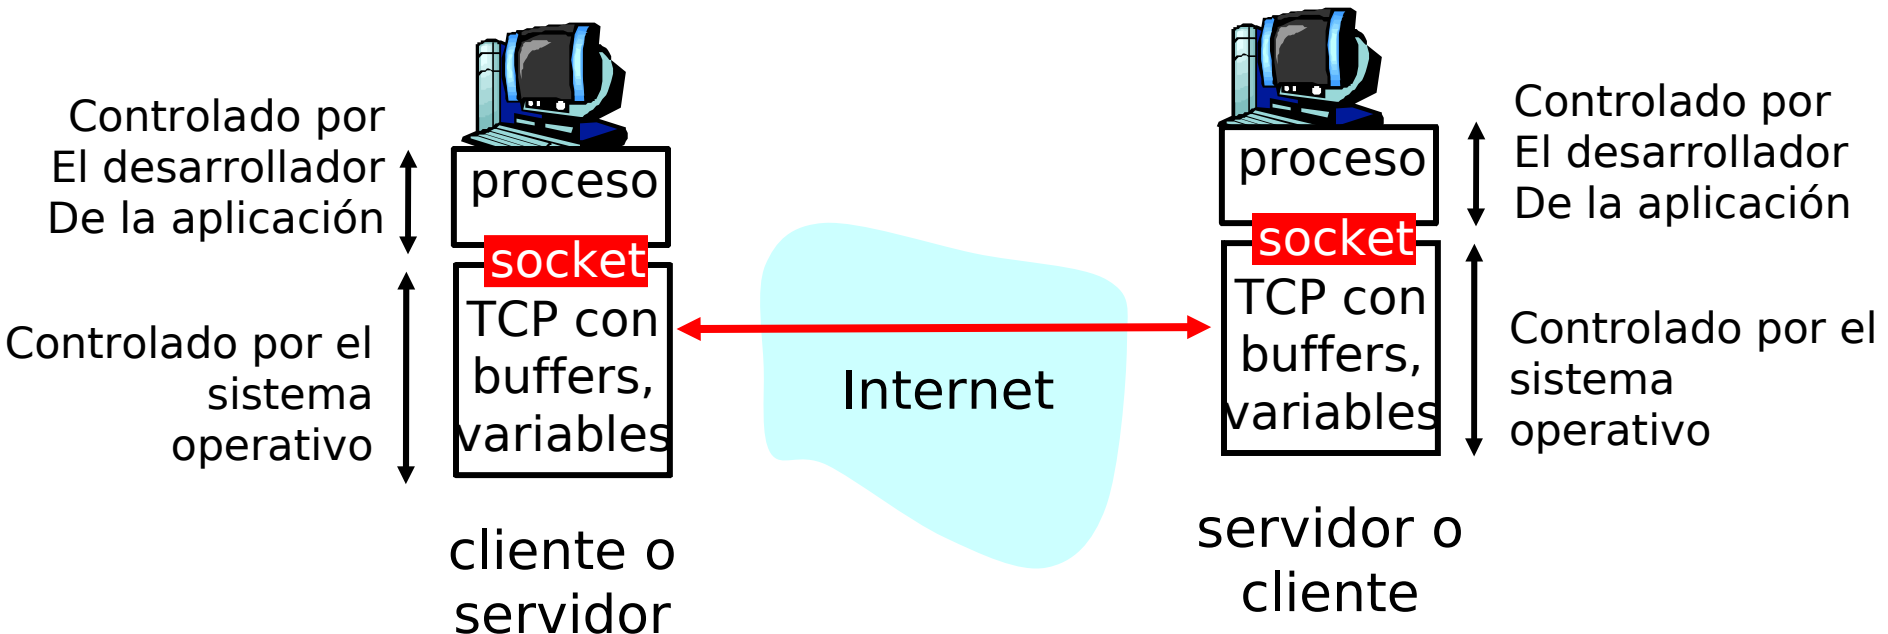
Controlado por
El desarrollador
De la aplicación

proceso

socket

TCP con buffers, variables

Controlado por el sistema operativo

cliente o servidor

Internet

proceso

socket

TCP con buffers, variables

Controlado por
El desarrollador
De la aplicación

Controlado por el sistema operativo

servidor o cliente